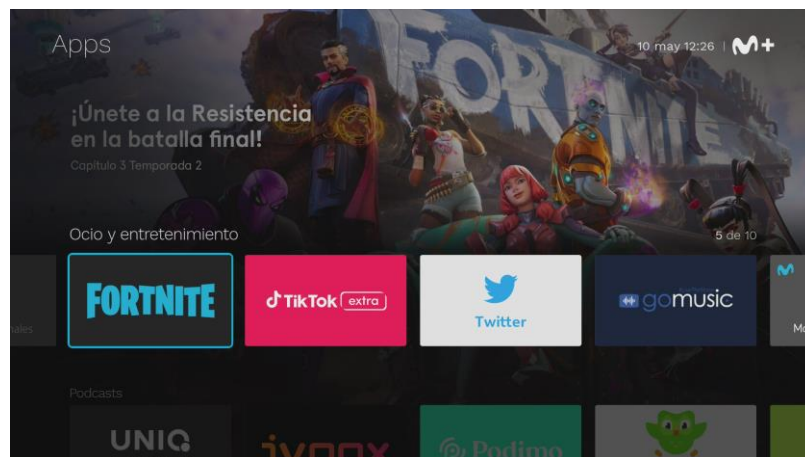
Apps

10 may 12:26 | M+

FORTNITE

¡Únete a la Resistencia en la batalla final!

Capítulo 3 Temporada 2

Ocio y entretenimiento

5 de 10

nales

FORTNITE

TikTok extra

Twitter

gomusic

M

Podcasts

UNIQ

ivoox

Podimo